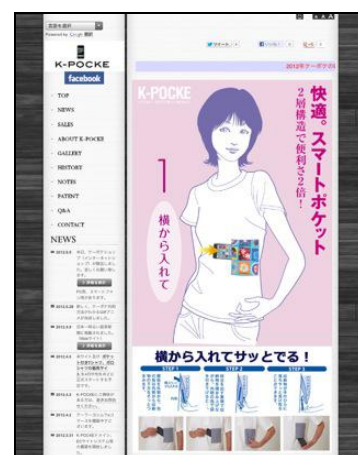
言語を選択
Powered by Google 翻訳
K-POCKE
facebook
TOP
NEWS
SALES
ABOUT K-POCKE
GALLERY
HISTORY
NOTES
PATENT
Q&A
CONTACT
NEWS
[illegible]
2012年テーマデザイン
K-POCKE
快適。スマートポケット
2層構造で便利さ2倍！
横から入れて
横から入れてサッとでる！
STEP 1
STEP 2
STEP 3